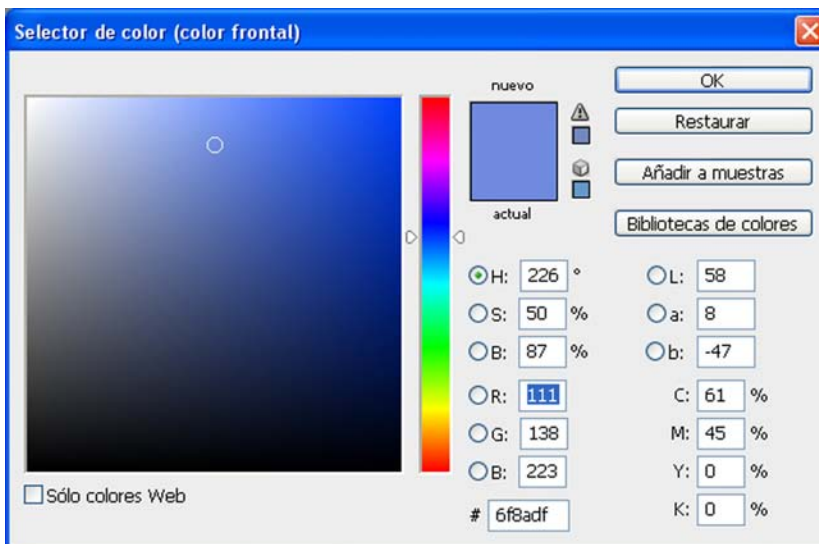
Selector de color (color frontal)

nuevo

actual

OK

Restaurar

Añadir a muestras

Bibliotecas de colores

H: 226 °

S: 50 %

B: 87 %

R: 111

G: 138

B: 223

L: 58

a: 8

b: -47

C: 61 %

M: 45 %

Y: 0 %

K: 0 %

# 6f8adf

Sólo colores Web